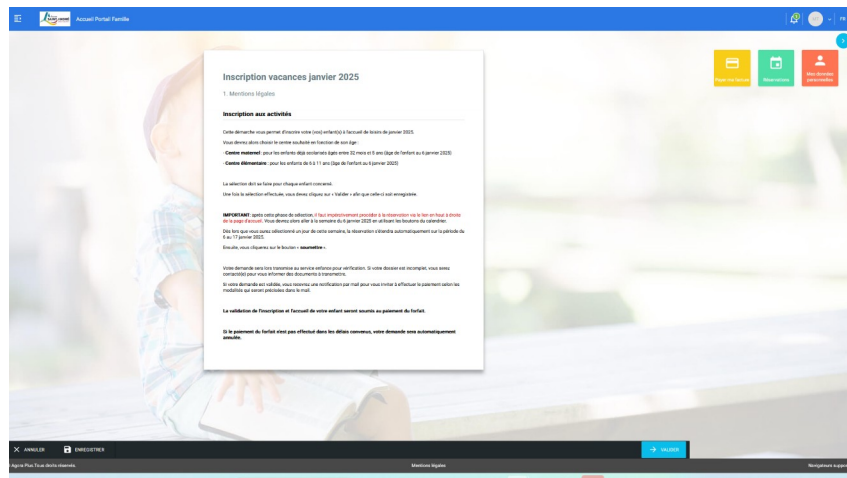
Accueil Portail Famille

FR

Payer ma facture

Réservations

Mes données personnelles

Inscription vacances janvier 2025

1. Mentions légales

Inscription aux activités

Cette démarche vous permet d'inscrire votre (vos) enfant(s) à l'accueil de loisirs de janvier 2025.

Vous devez alors choisir le centre souhaité en fonction de son âge :

- Centre maternel : pour les enfants déjà scolarisés âgés entre 32 mois et 5 ans (âge de l'enfant au 6 janvier 2025)

- Centre élémentaire : pour les enfants de 6 à 11 ans (âge de l'enfant au 6 janvier 2025)

La sélection doit se faire pour chaque enfant concerné.

Une fois la sélection effectuée, vous devez cliquez sur « Valider » afin que celle-ci soit enregistrée.

IMPORTANT: après cette phase de sélection, il faut impérativement procéder à la réservation via le lien en haut à droite de la page d'accueil. Vous devrez alors aller à la semaine du 6 janvier 2025 en utilisant les boutons du calendrier.

Dès lors que vous aurez sélectionné un jour de cette semaine, la réservation s'étendra automatiquement sur la période du 6 au 17 janvier 2025.

Ensuite, vous cliquerez sur le bouton « soumettre ».

Votre demande sera lors transmise au service enfance pour vérification. Si votre dossier est incomplet, vous serez contacté(e) pour vous informer des documents à transmettre.

Si votre demande est validée, vous recevrez une notification par mail pour vous inviter à effectuer le paiement selon les modalités qui seront précisées dans le mail.

La validation de l'inscription et l'accueil de votre enfant seront soumis au paiement du forfait.

Si le paiement du forfait n'est pas effectué dans les délais convenus, votre demande sera automatiquement annulée.

ANNULER

ENREGISTRER

VALIDER

Agora Plus Tous droits réservés.

Mentions légales

Navigateurs suppor